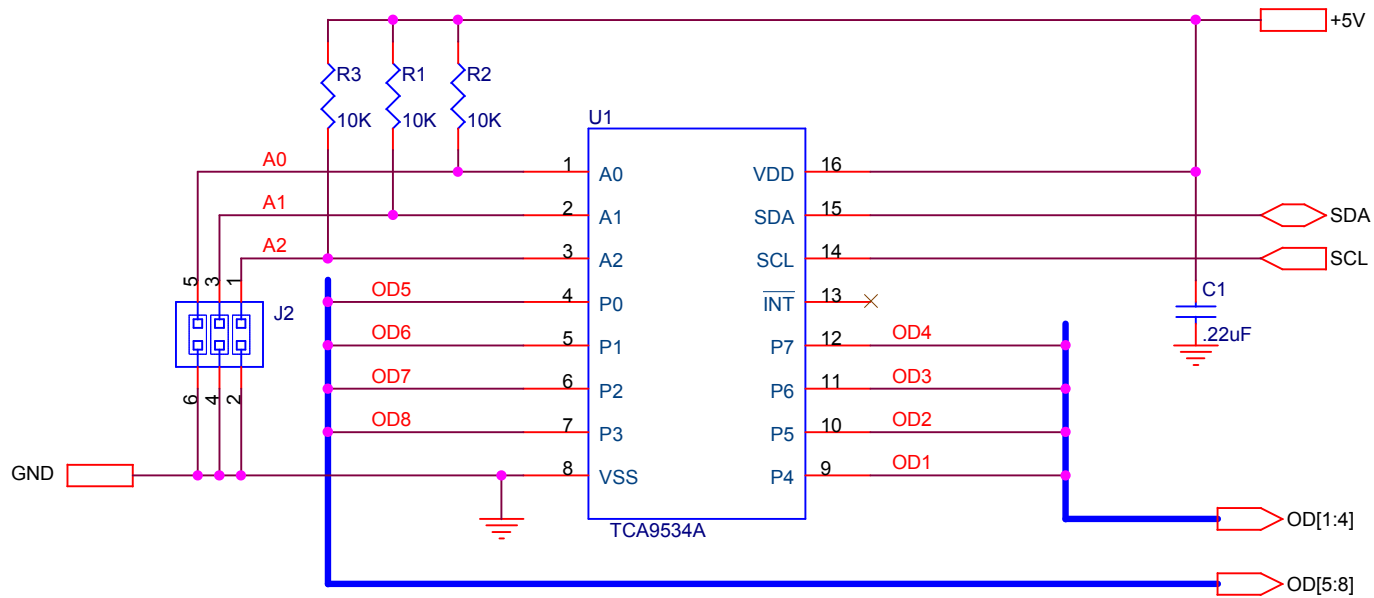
+5V

R3
10K
R1
10K
R2
10K

U1

A0
A1
A2

1 A0
2 A1
3 A2
4 P0
5 P1
6 P2
7 P3
8 VSS

VDD 16
SDA 15
SCL 14
$\overline{INT}$ 13
P7 12
P6 11
P5 10
P4 9

SDA
SCL

C1
.22uF

OD5
OD6
OD7
OD8

OD4
OD3
OD2
OD1

5 3 1
J2
6 4 2

GND

TCA9534A

OD[1:4]
OD[5:8]